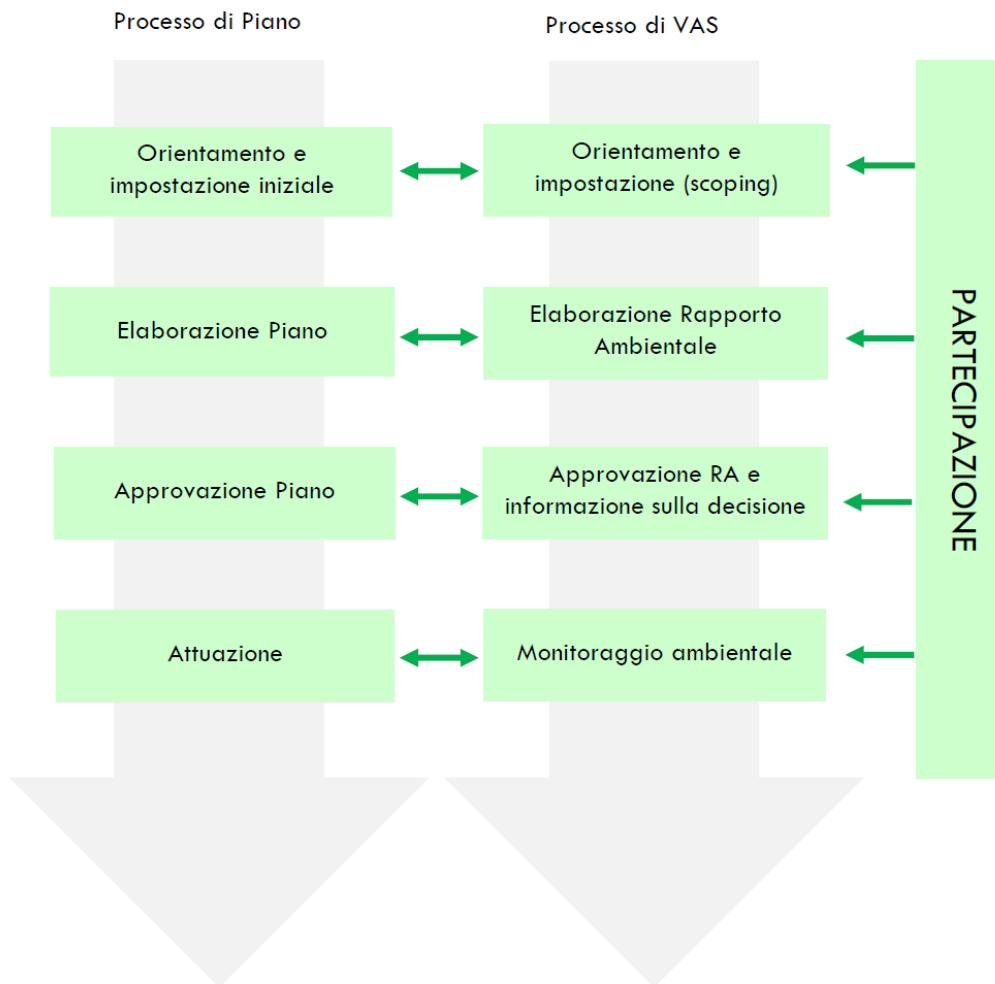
Processo di Piano

Processo di VAS

Orientamento e impostazione iniziale

Orientamento e impostazione (scoping)

Elaborazione Piano

Elaborazione Rapporto Ambientale

Approvazione Piano

Approvazione RA e informazione sulla decisione

Attuazione

Monitoraggio ambientale

PARTECIPAZIONE